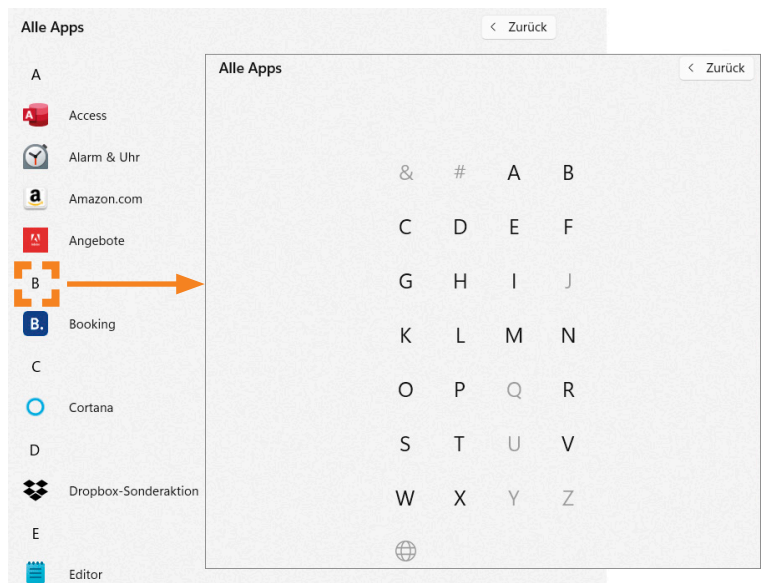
Alle Apps

< Zurück

A

Access

Alarm & Uhr

Amazon.com

Angebote

B

Booking

C

Cortana

D

Dropbox-Sonderaktion

E

Editor

Alle Apps

< Zurück

| & | # | A | B |
|---|---|---|---|
| C | D | E | F |
| G | H | I | J |
| K | L | M | N |
| O | P | Q | R |
| S | T | U | V |
| W | X | Y | Z |